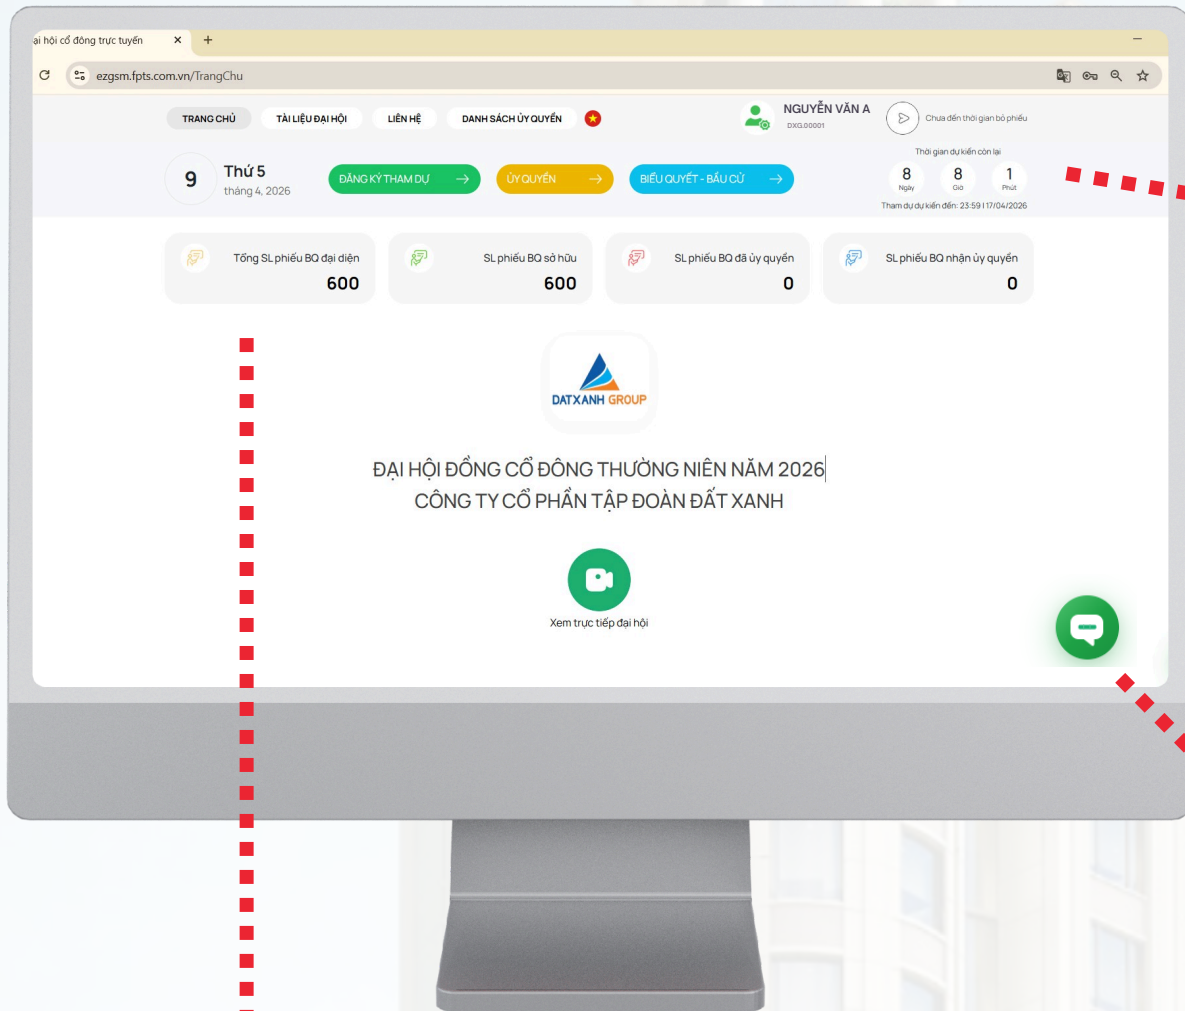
ại hội cổ đông trực tuyến × +

ezgsm.fpts.com.vn/TrangChu

TRANG CHỦ TÀI LIỆU ĐẠI HỘI LIÊN HỆ DANH SÁCH ỦY QUYỀN

NGUYỄN VĂN A
DXG.00001

Chưa đến thời gian bỏ phiếu

9 Thứ 5
tháng 4, 2026

ĐĂNG KÝ THAM DỰ → ỦY QUYỀN → BIỂU QUYẾT - BẦU CỬ →

Thời gian dự kiến còn lại
8 Ngày 8 Giờ 1 Phút
Tham dự dự kiến đến: 23:59 17/04/2026

Tổng SL phiếu BQ đại diện 600
SL phiếu BQ sở hữu 600
SL phiếu BQ đã ủy quyền 0
SL phiếu BQ nhận ủy quyền 0

DATXANH GROUP

ĐẠI HỘI ĐỒNG CỔ ĐÔNG THƯỜNG NIÊN NĂM 2026
CÔNG TY CỔ PHẦN TẬP ĐOÀN ĐẤT XANH

Xem trực tiếp đại hội